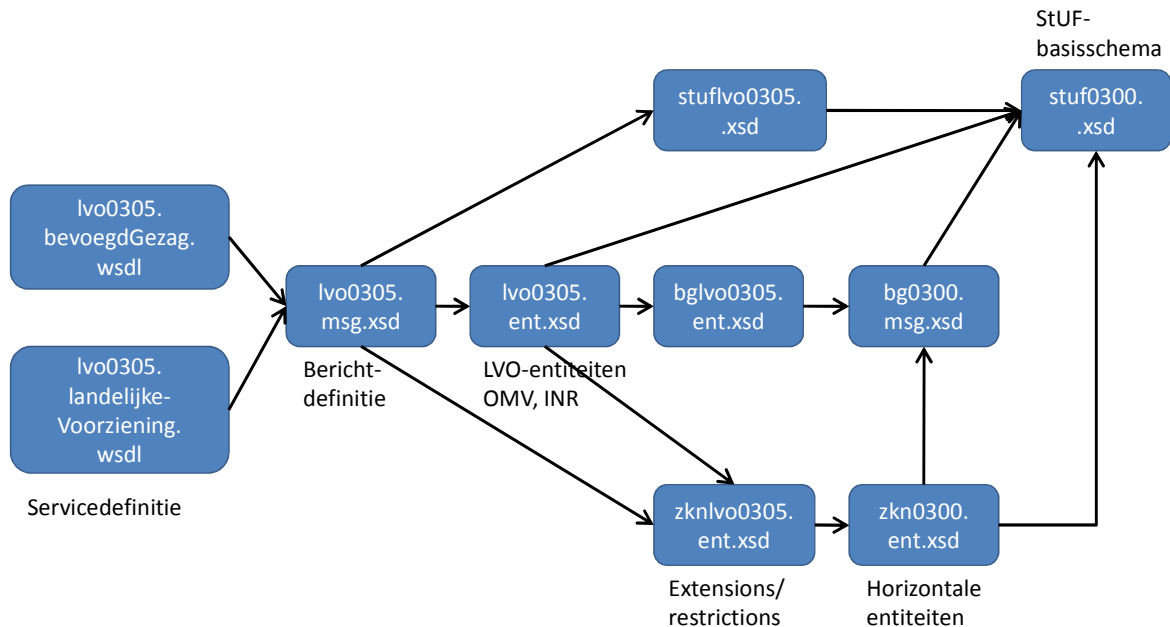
StUF-basisschema

stuflvo0305. .xsd

stuf0300. .xsd

lvo0305. bevoegdGezag. wsdl

lvo0305. msg.xsd

lvo0305. ent.xsd

bglvo0305. ent.xsd

bg0300. msg.xsd

lvo0305. landelijke-Voorziening. wsdl

Bericht-definitie

LVO-entiteiten OMV, INR

Servicedefinitie

zknlvo0305. ent.xsd

zkn0300. ent.xsd

Extensions/ restrictions

Horizontale entiteiten